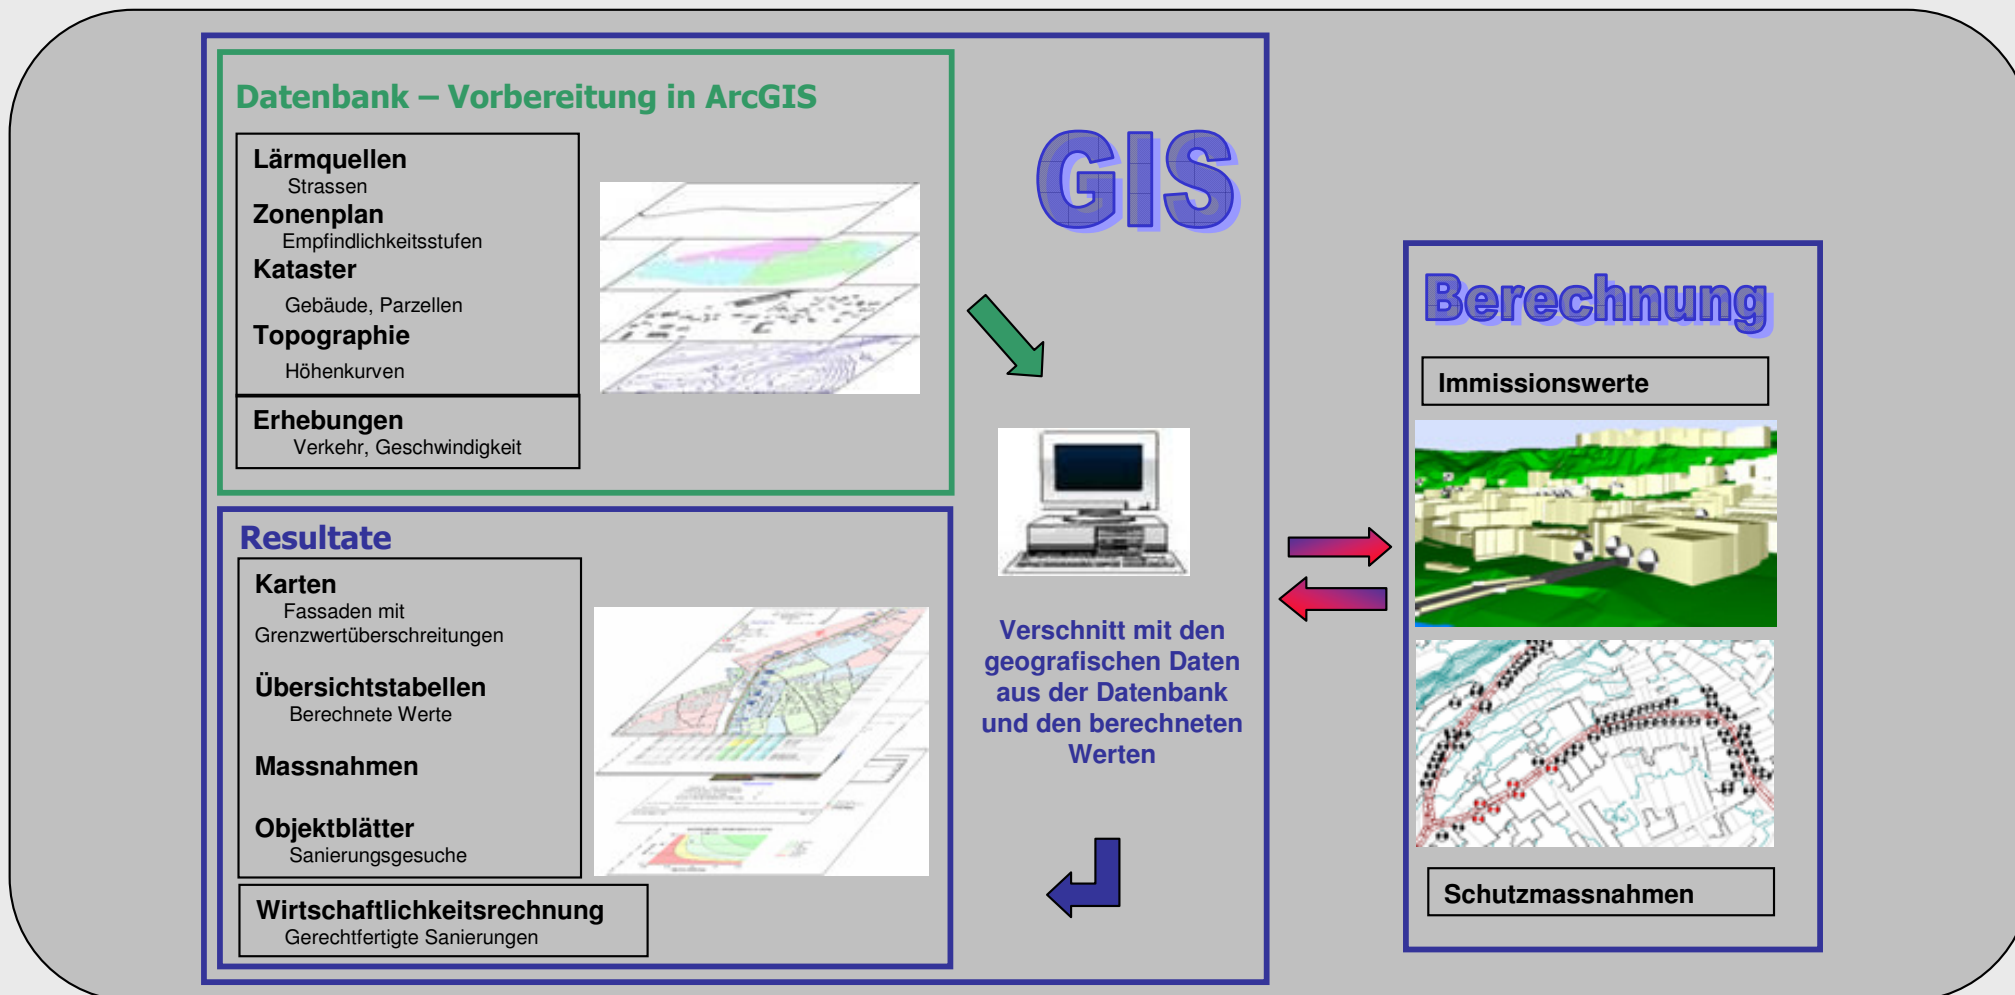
Datenbank – Vorbereitung in ArcGIS

Lärmquellen
Strassen
Zonenplan
Empfindlichkeitsstufen
Kataster
Gebäude, Parzellen
Topographie
Höhenkurven

Erhebungen
Verkehr, Geschwindigkeit

GIS

Verschnitt mit den geografischen Daten aus der Datenbank und den berechneten Werten

Resultate

Karten
Fassaden mit Grenzwertüberschreitungen

Übersichtstabellen
Berechnete Werte

Massnahmen

Objektblätter
Sanierungsgesuche

Wirtschaftlichkeitsrechnung
Gerechtfertigte Sanierungen

Berechnung

Immissionswerte

Schutzmassnahmen